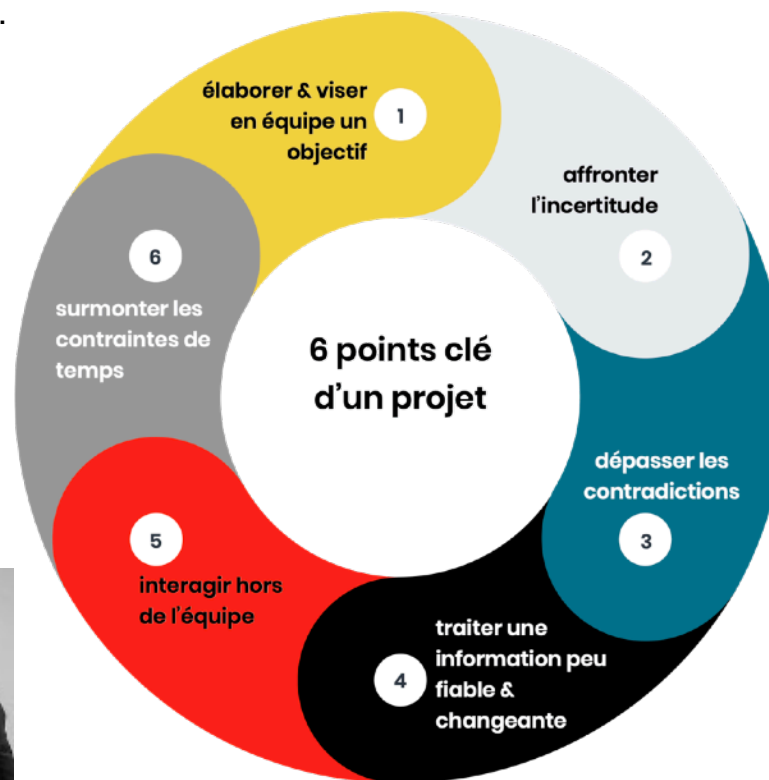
6 points clé d'un projet

1
élaborer & viser en équipe un objectif

2
affronter l'incertitude

3
dépasser les contradictions

4
traiter une information peu fiable & changeante

5
interagir hors de l'équipe

6
surmonter les contraintes de temps